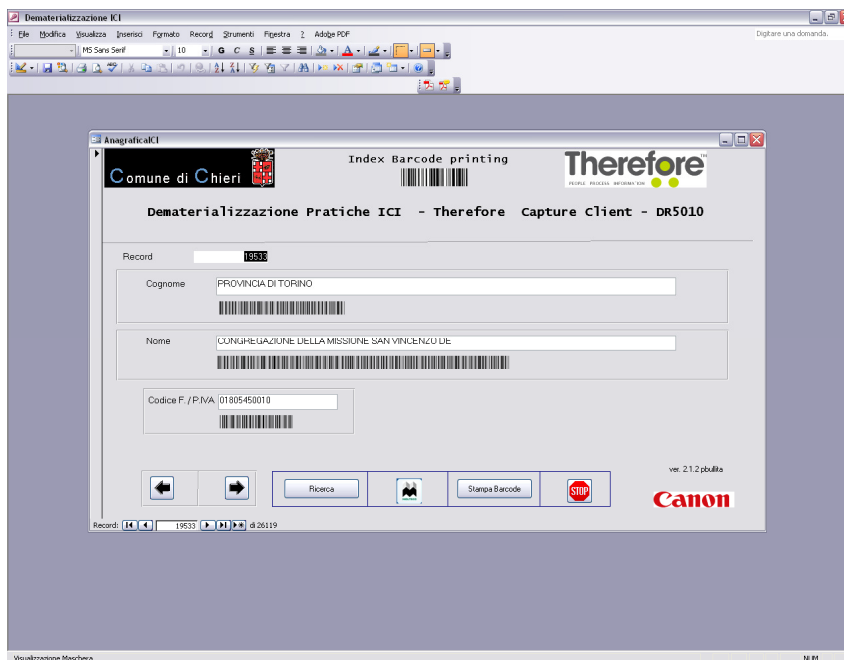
Dematerializzazione ICI

File Modifica Visualizza Inserisci Formato Record Strumenti Finestra ? Adobe PDF

Digitare una domanda.

MS Sans Serif 10 G C S

AnagraficaICI

Comune di Chieri

Index Barcode printing

Therefore
PEOPLE PROCESS INFORMATION

Dematerializzazione Pratiche ICI - Therefore Capture Client - DR5010

Record 19533

Cognome PROVINCIA DI TORINO

Nome CONGREGAZIONE DELLA MISSIONE SAN VINCENZO DE

Codice F. / P.IVA 01805450010

ver. 2.1.2 pbullita

Ricerca

Stampa Barcode

STOP

Canon

Record: 19533 di 26119

Visualizzazione Maschera

NUM